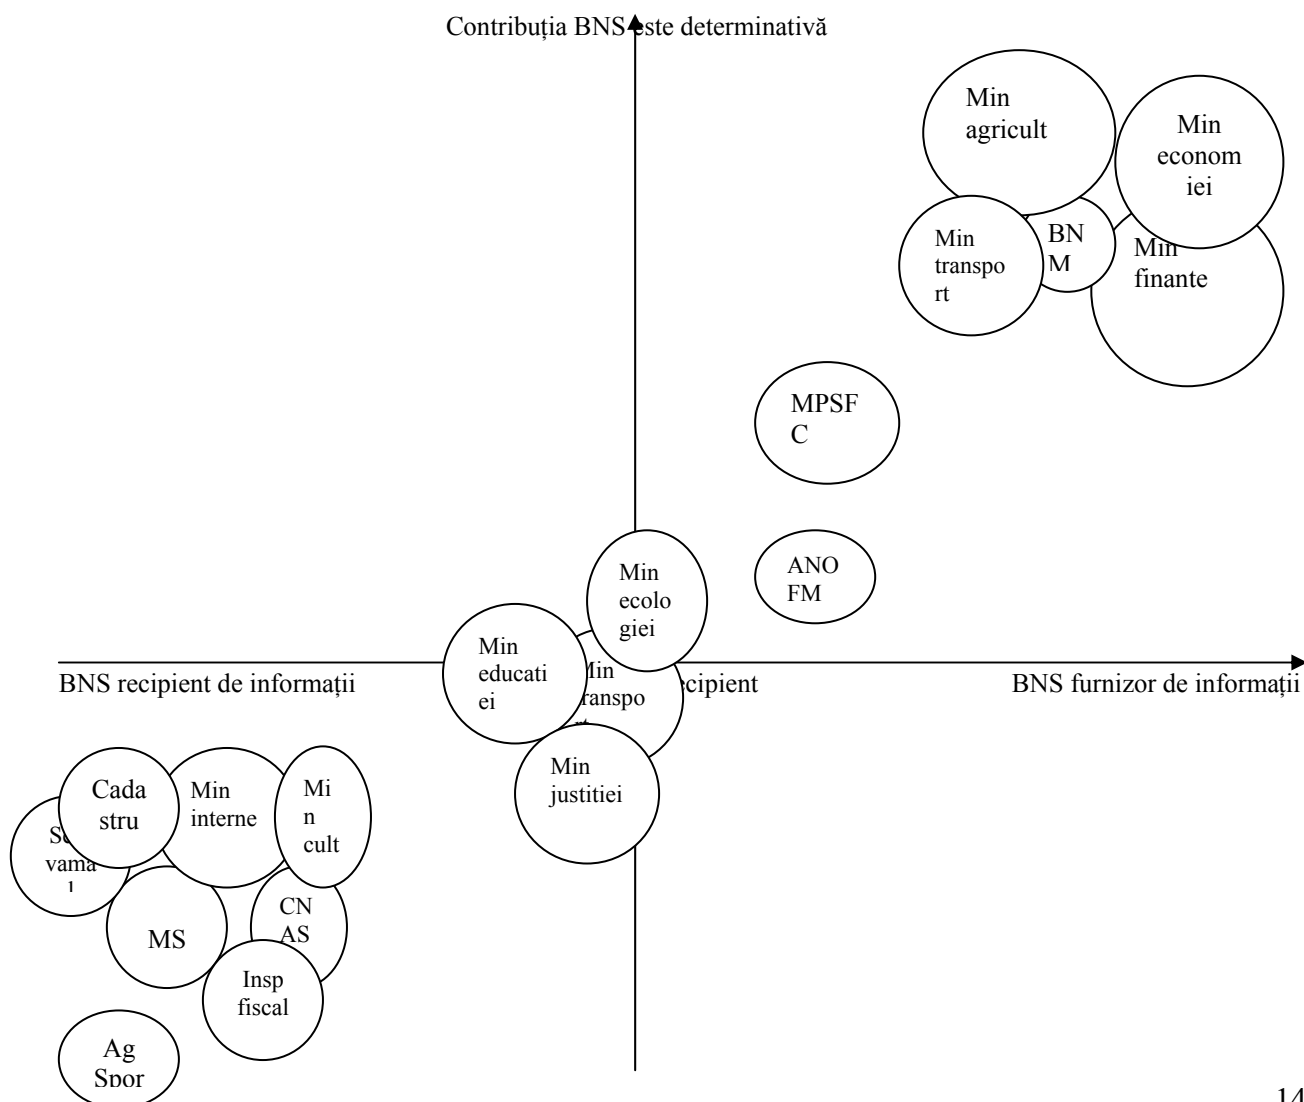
Contribuția BNS este determinativă

Min agricult

Min economiei

Min transport

BNM

Min finante

MPSFC

ANOFM

Min ecologiei

BNS recipient de informații

Min educatiei

Min transpo

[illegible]cipient

BNS furnizor de informații

Min justitiei

Cadastru

Min interne

Min cult

S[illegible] vama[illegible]

MS

CNAS

Insp fiscal

Ag Spor

14